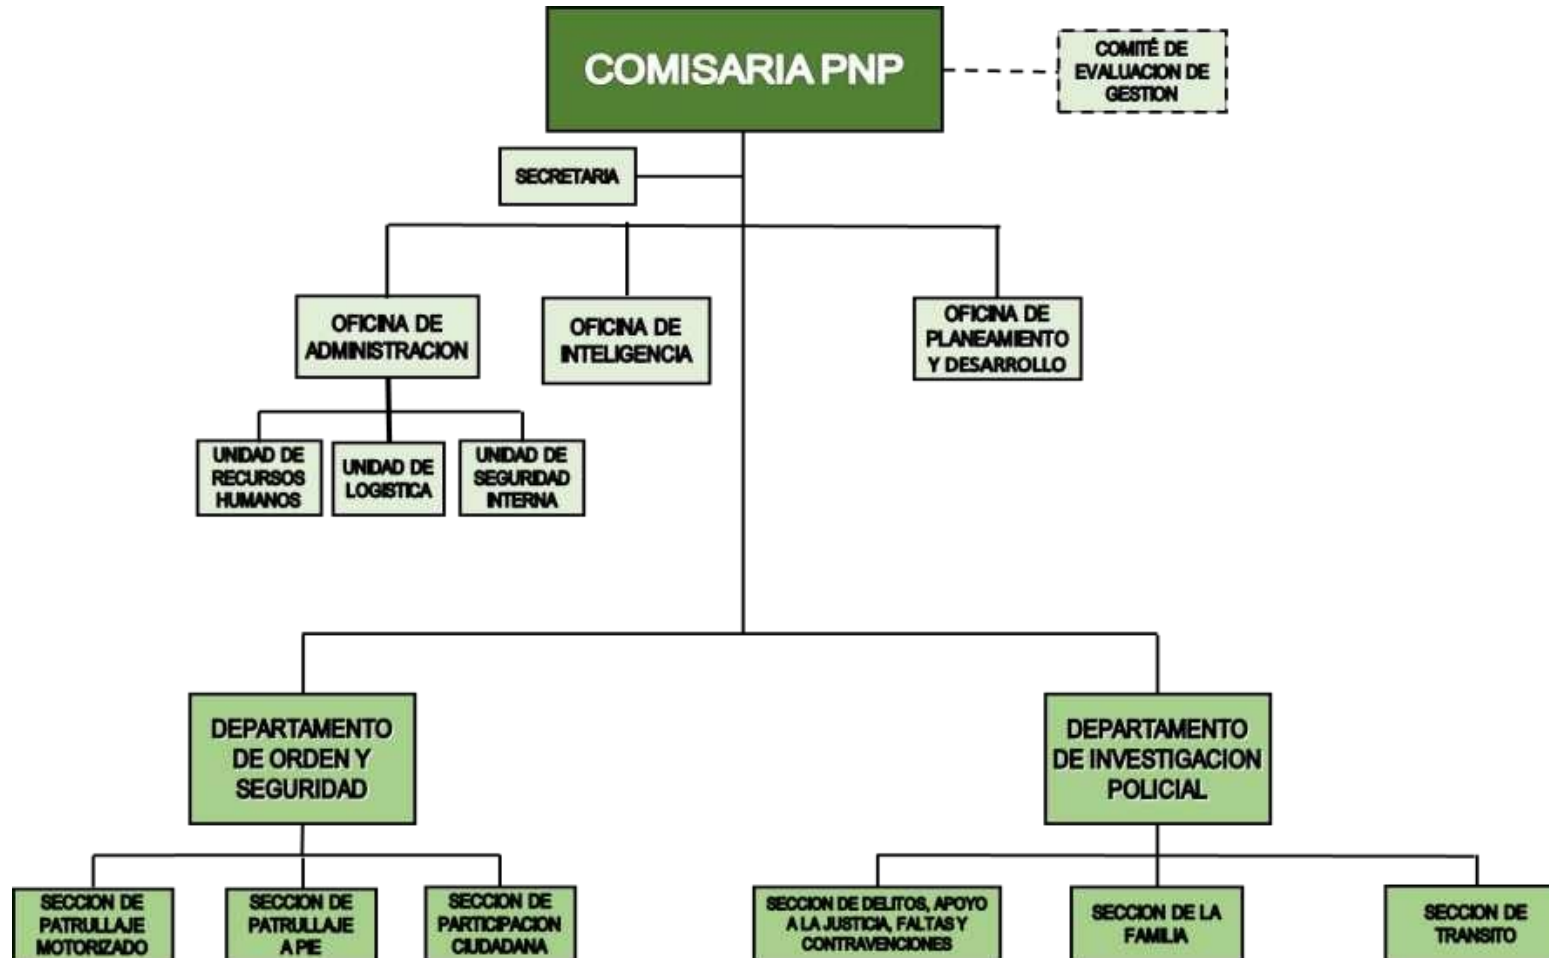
COMISARIA PNP

COMITÉ DE EVALUACION DE GESTION

SECRETARIA

OFICINA DE ADMINISTRACION

OFICINA DE INTELIGENCIA

OFICINA DE PLANEAMIENTO Y DESARROLLO

UNIDAD DE RECURSOS HUMANOS

UNIDAD DE LOGISTICA

UNIDAD DE SEGURIDAD INTERNA

DEPARTAMENTO DE ORDEN Y SEGURIDAD

DEPARTAMENTO DE INVESTIGACION POLICIAL

SECCION DE PATRULLAJE MOTORIZADO

SECCION DE PATRULLAJE A PIE

SECCION DE PARTICIPACION CIUDADANA

SECCION DE DELITOS, APOYO A LA JUSTICIA, FALTAS Y CONTRAVENCIONES

SECCION DE LA FAMILIA

SECCION DE TRANSITO